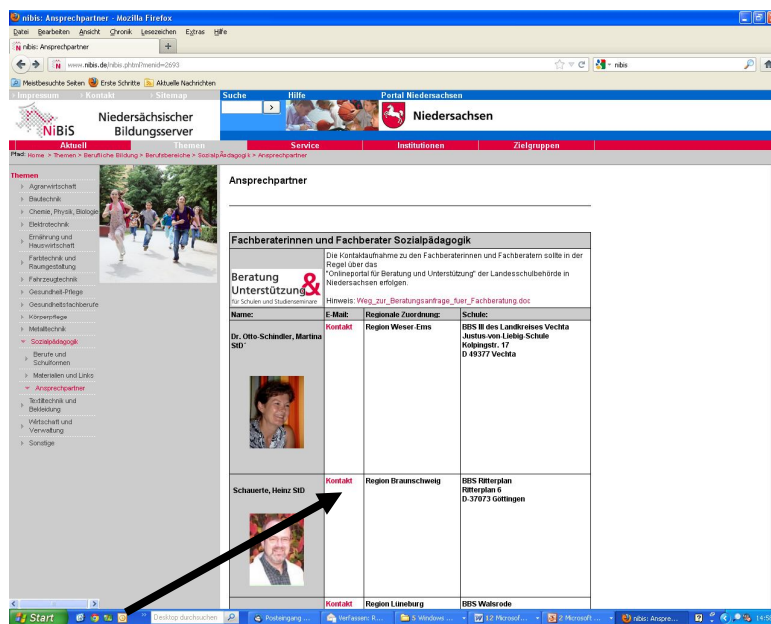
nibis: Ansprechpartner - Mozilla Firefox

Datei Bearbeiten Ansicht Chronik Lesezeichen Extras Hilfe

nibis: Ansprechpartner +

www.nibis.de/nibis.phtml?menid=2693

nibis

Meistbesuchte Seiten Erste Schritte Aktuelle Nachrichten

› Impressum › Kontakt › Sitemap Suche Hilfe Portal Niedersachsen

NiBiS Niedersächsischer Bildungsserver

Niedersachsen

Aktuell Themen Service Institutionen Zielgruppen

Pfad: Home > Themen > Berufliche Bildung > Berufsbereiche > Sozialpädagogik > Ansprechpartner

Themen
Agrarwirtschaft
Bautechnik
Chemie, Physik, Biologie
Elektrotechnik
Ernährung und Hauswirtschaft
Farbtechnik und Raumgestaltung
Fahrzeugtechnik
Gesundheit-Pflege
Gesundheitsfachberufe
Körperpflege
Metalltechnik
Sozialpädagogik
Berufe und Schulformen
Materialien und Links
Ansprechpartner
Textiltechnik und Bekleidung
Wirtschaft und Verwaltung
Sonstige

Ansprechpartner

Fachberaterinnen und Fachberater Sozialpädagogik

Beratung & Unterstützung für Schulen und Studienseminare

Die Kontaktaufnahme zu den Fachberaterinnen und Fachberatern sollte in der Regel über das "Onlineportal für Beratung und Unterstützung" der Landesschulbehörde in Niedersachsen erfolgen.

Hinweis: Weg_zur_Beratungsanfrage_fuer_Fachberatung.doc

| Name: | E-Mail: | Regionale Zuordnung: | Schule: |
|---|---|---|---|
| Dr. Otto-Schindler, Martina StD' | Kontakt | Region Weser-Ems | BBS III des Landkreises Vechta Justus-von-Liebig-Schule Kolpingstr. 17 D 49377 Vechta |
| Schauerte, Heinz StD | Kontakt | Region Braunschweig | BBS Ritterplan Ritterplan 6 D-37073 Göttingen |
| | Kontakt | Region Lüneburg | BBS Walsrode |

Start Desktop durchsuchen Posteingang ... Verfassen: R... 5 Windows ... 12 Microsof... 2 Microsoft ... nibis: Anspre... 14:5